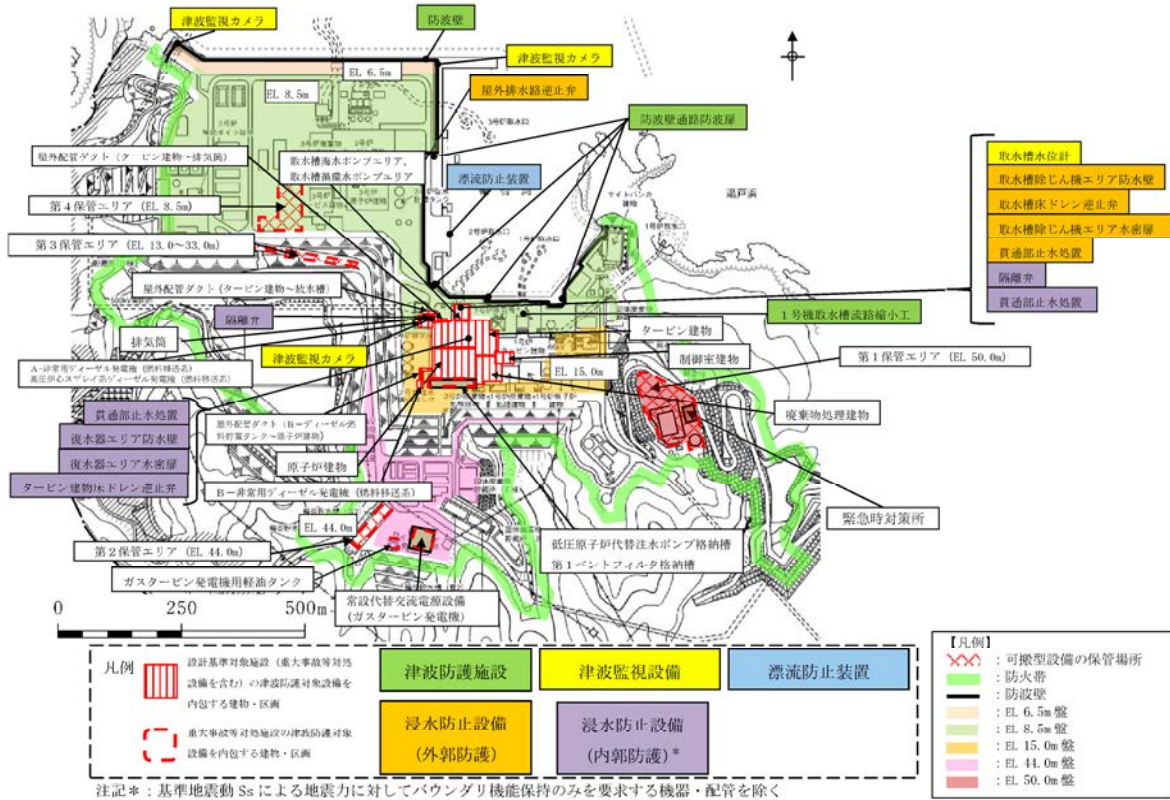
津波監視カメラ

防波壁

津波監視カメラ

EL 6.5m

屋外排水路逆止弁

EL 8.5m

防波壁通路防波扉

屋外配管ダクト（タービン建物～排気筒）

取水槽海水ポンプエリア，取水槽循環水ポンプエリア

漂流防止装置

第４保管エリア（EL 8.5m）

第３保管エリア（EL 13.0～33.0m）

屋外配管ダクト（タービン建物～放水槽）

隔離弁

排気筒

A-非常用ディーゼル発電機（燃料移送系）
高圧炉心スプレイ系ディーゼル発電機（燃料移送系）

津波監視カメラ

貫通部止水処置

復水器エリア防水壁

復水器エリア水密扉

タービン建物床ドレン逆止弁

屋外配管ダクト（B-ディーゼル燃料貯蔵タンク～原子炉建物）

原子炉建物

B-非常用ディーゼル発電機（燃料移送系）

EL 44.0m

第２保管エリア（EL 44.0m）

ガスタービン発電機用軽油タンク

常設代替交流電源設備（ガスタービン発電機）

低圧原子炉代替注水ポンプ格納槽
第１ベントフィルタ格納槽

取水槽水位計

取水槽除じん機エリア防水壁

取水槽床ドレン逆止弁

取水槽除じん機エリア水密扉

貫通部止水処置

隔離弁

貫通部止水処置

１号機取水槽流路縮小工

タービン建物

制御室建物

第１保管エリア（EL 50.0m）

EL 15.0m

廃棄物処理建物

緊急時対策所

輪谷湾

0　250　500m

凡例

設計基準対象施設（重大事故等対処設備を含む）の津波防護対象設備を内包する建物・区画

重大事故等対処施設の津波防護対象設備を内包する建物・区画

津波防護施設

津波監視設備

漂流防止装置

浸水防止設備
（外郭防護）

浸水防止設備
（内郭防護）＊

【凡例】
：可搬型設備の保管場所
：防火帯
：防波壁
：EL 6.5m盤
：EL 8.5m盤
：EL 15.0m盤
：EL 44.0m盤
：EL 50.0m盤

注記＊：基準地震動Ssによる地震力に対してバウンダリ機能保持のみを要求する機器・配管を除く